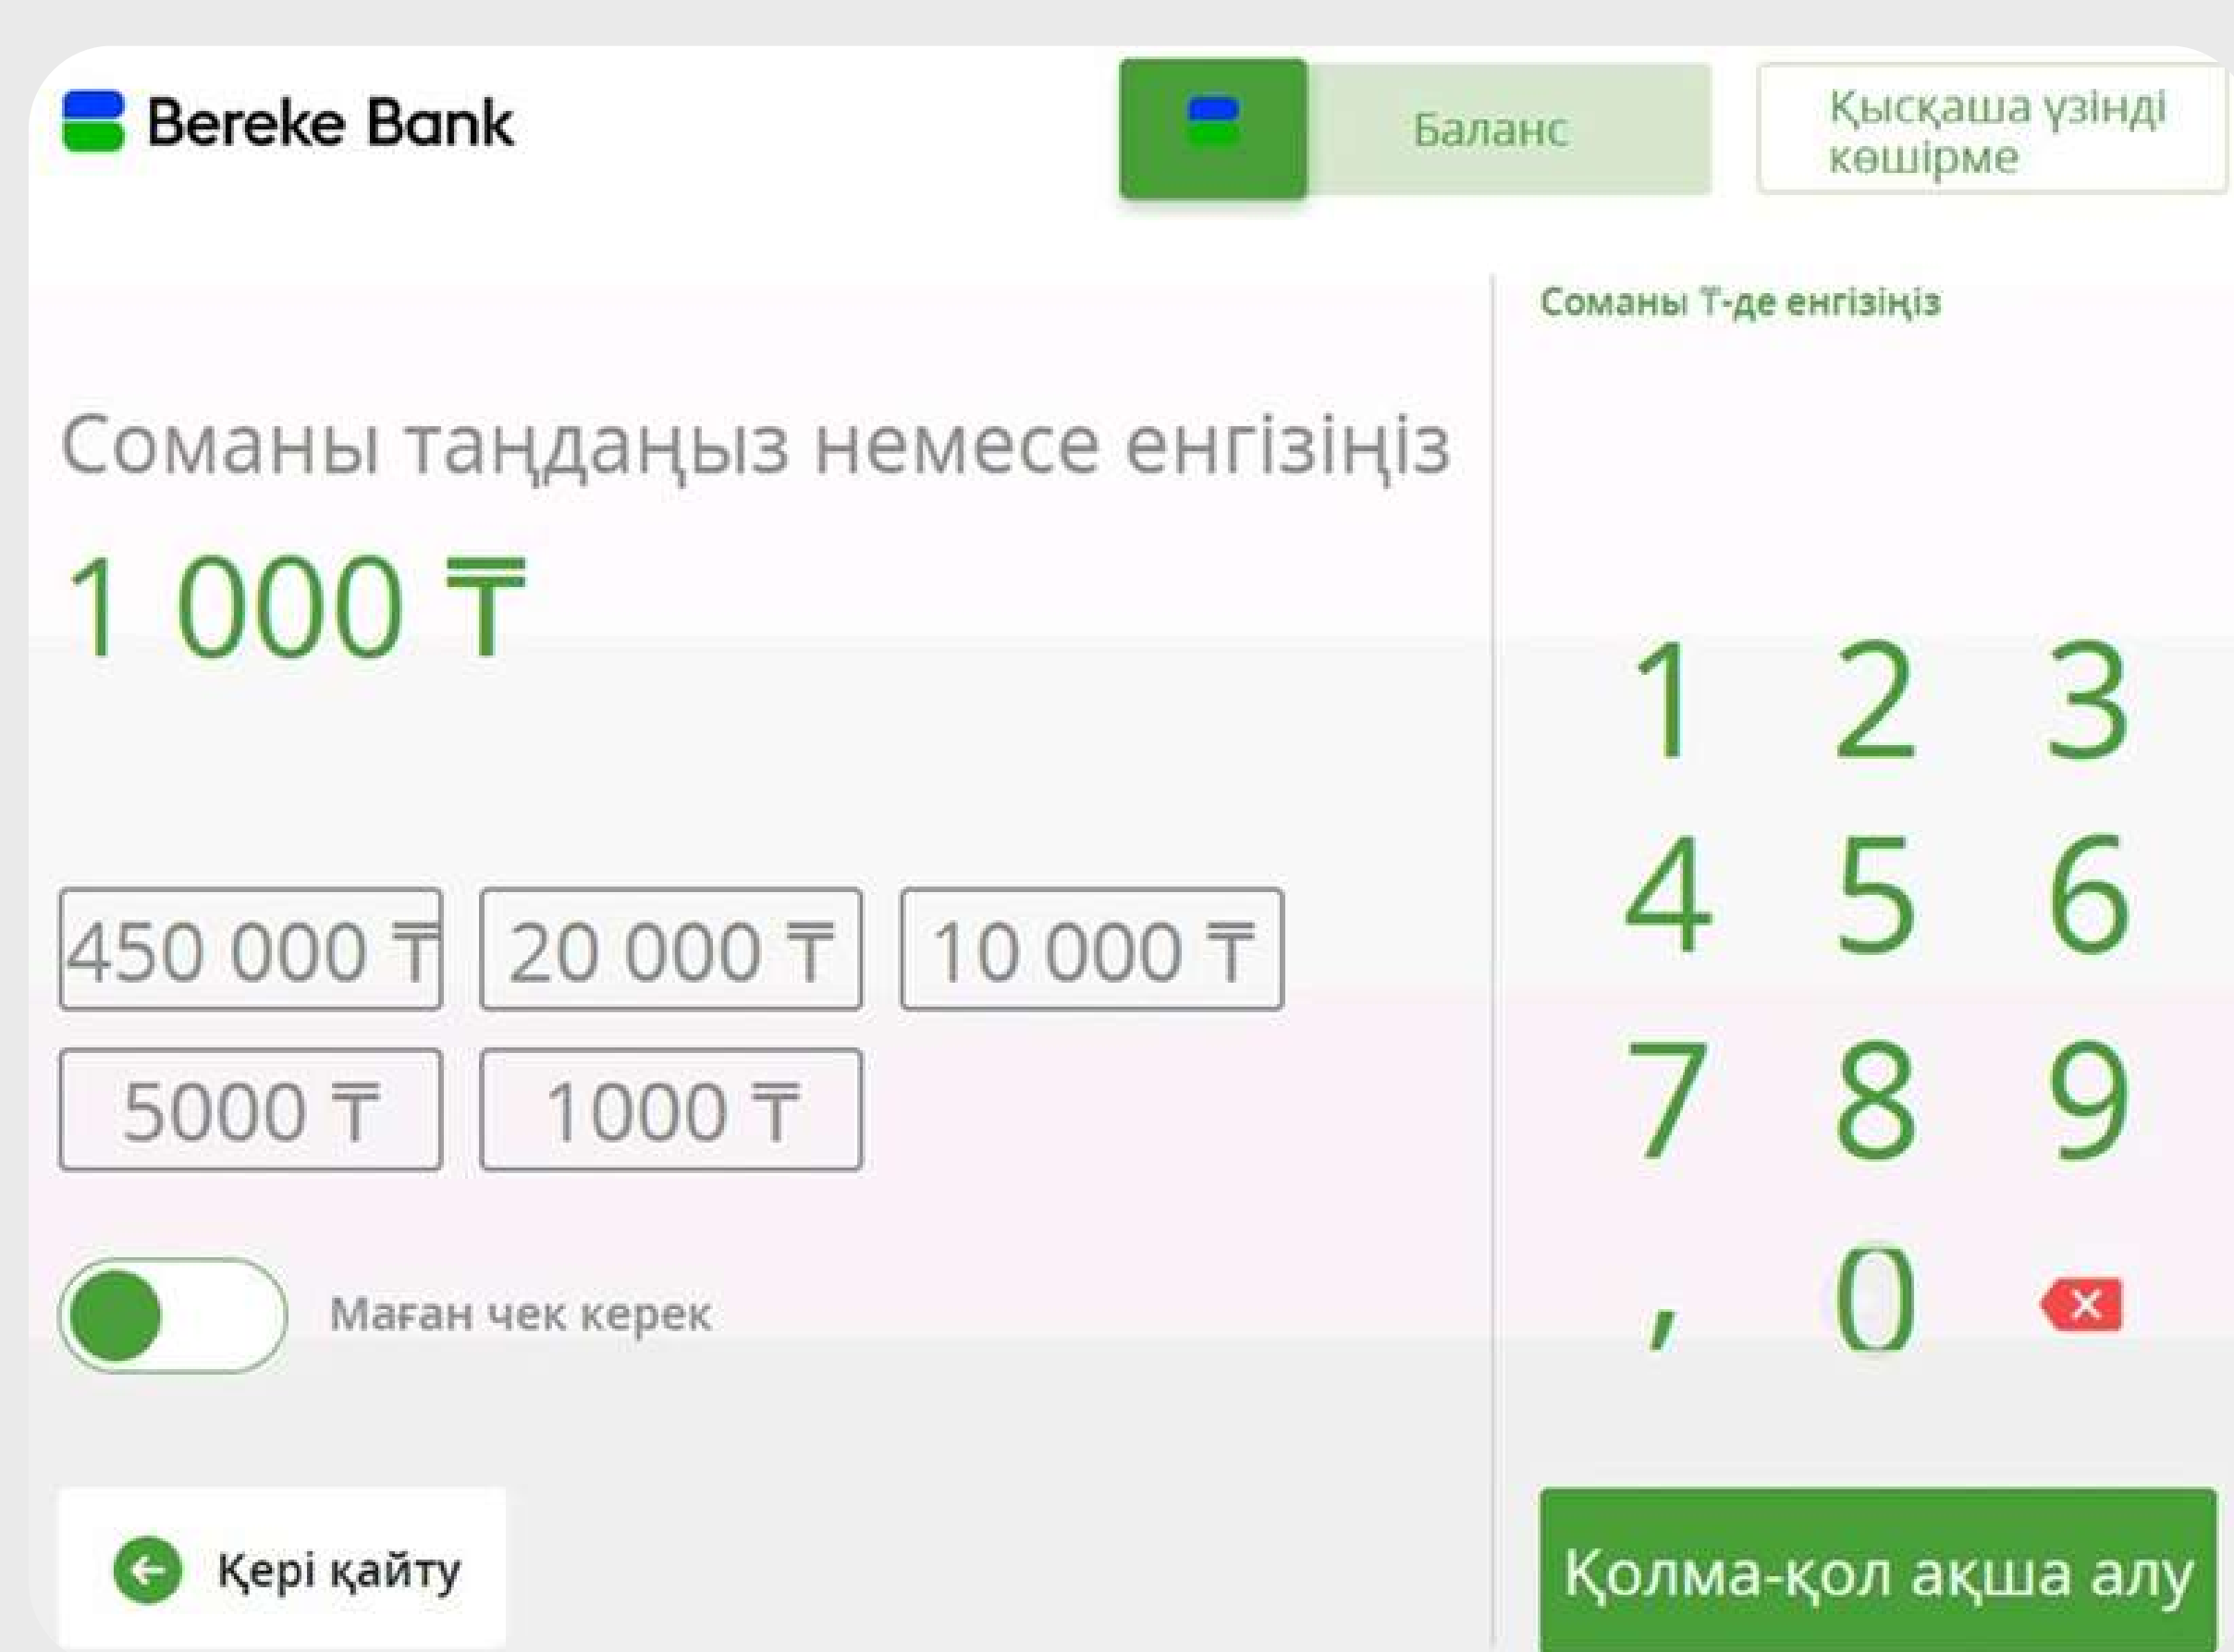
Bereke Bank

Баланс

Қысқаша үзінді көшірме

Соманы ₸-де енгізіңіз

Соманы таңдаңыз немесе енгізіңіз

1 000 ₸

450 000 ₸
20 000 ₸
10 000 ₸
5000 ₸
1000 ₸

Маған чек керек

1 2 3
4 5 6
7 8 9
, 0

Кері қайту

Қолма-қол ақша алу